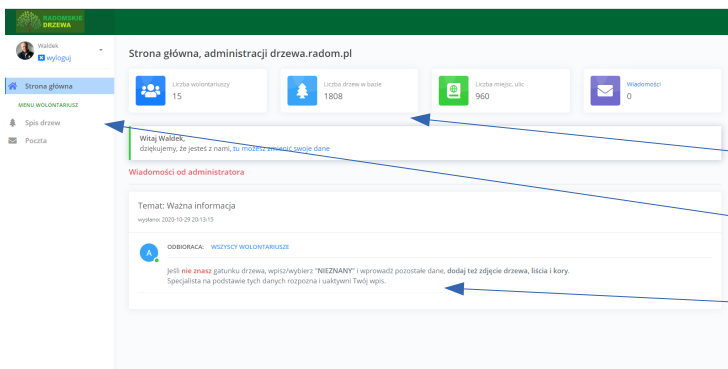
RADOMSKIE DRZEWA

Waldek
wyloguj

Strona główna
MENU WOLONTARIUSZ
Spis drzew
Poczta

Strona główna, administracji drzewa.radom.pl

Liczba wolontariuszy
15

Liczba drzew w bazie
1808

Liczba miejsc, ulic
960

Wiadomości
0

Witaj Waldek,
dziękujemy, że jesteś z nami, tu możesz zmienić swoje dane

Wiadomości od administratora

Temat: Ważna informacja
wysłano: 2020-10-29 20:13:15

ODBIORCA: WSZYSCY WOLONTARIUSZE

Jeśli nie znasz gatunku drzewa, wpisz/wybierz "NIEZNANY" i wprowadź pozostałe dane, dodaj też zdjęcie drzewa, liścia i kory.
Specjalista na podstawie tych danych rozpozna i uaktywni Twój wpis.